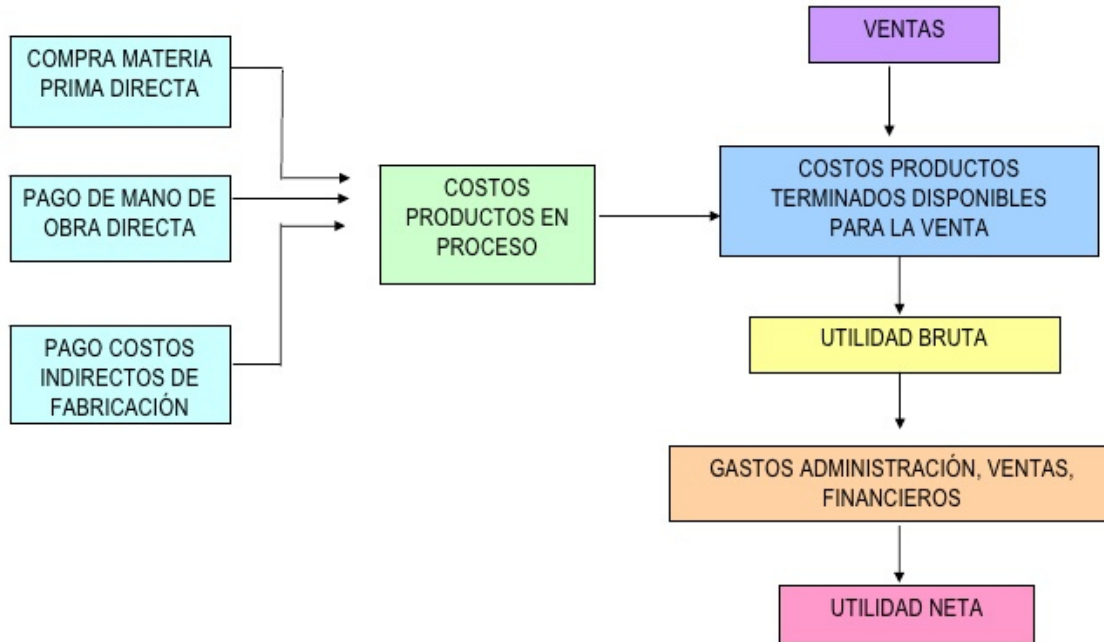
COMPRA MATERIA PRIMA DIRECTA

PAGO DE MANO DE OBRA DIRECTA

PAGO COSTOS INDIRECTOS DE FABRICACIÓN

COSTOS PRODUCTOS EN PROCESO

VENTAS

COSTOS PRODUCTOS TERMINADOS DISPONIBLES PARA LA VENTA

UTILIDAD BRUTA

GASTOS ADMINISTRACIÓN, VENTAS, FINANCIEROS

UTILIDAD NETA